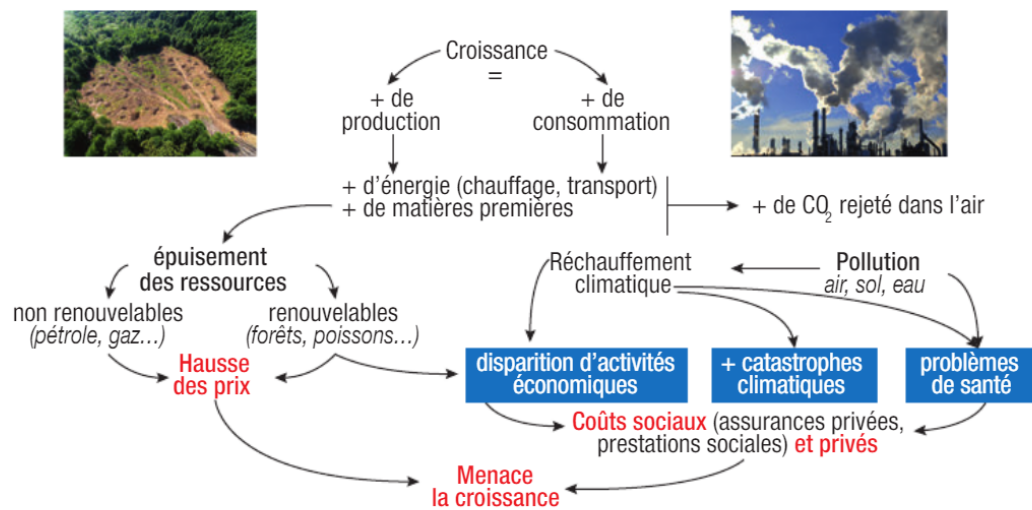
Croissance
=
+ de production
+ de consommation

+ d'énergie (chauffage, transport)
+ de matières premières

+ de $CO_2$ rejeté dans l'air

épuisement des ressources

non renouvelables
*(pétrole, gaz...)*

renouvelables
*(forêts, poissons...)*

Hausse des prix

Réchauffement climatique

Pollution
*air, sol, eau*

disparition d'activités économiques

+ catastrophes climatiques

problèmes de santé

Coûts sociaux (assurances privées, prestations sociales) et privés

Menace la croissance